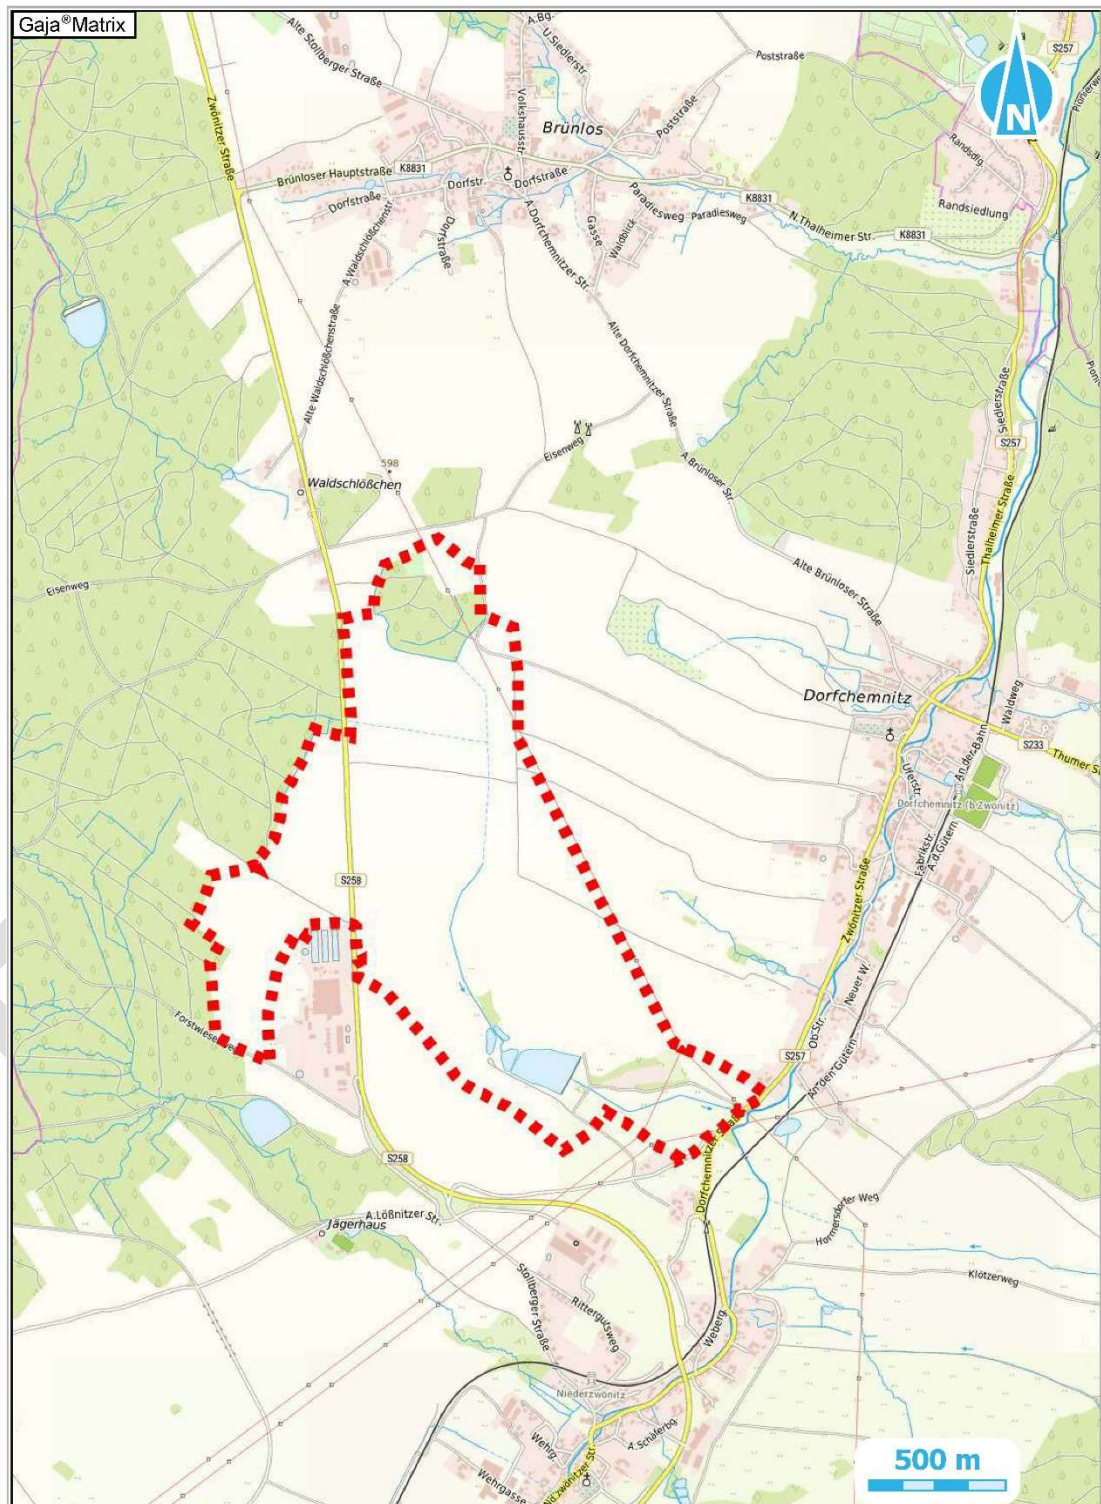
Gaja®Matrix

N

Alte Stollberger Straße
A.Bg.
U.Siedlerstr.
Volkshausstr.
Brünlos
Poststraße
Poststraße
S257
Brünloser Hauptstraße
K8831
Dorfstr.
Dorfstraße
Dorfstraße
Paradiesweg
Paradiesweg
K8831
Randsdig.
Randsiedlung
N.Thalheimer Str.
K8831
A.Waldschlößchenstr.
Dorfstraße
A.Dorfchemnitzer Str.
Gasse
Waldblick
Zwönitzer Straße
Alte Waldschlößchenstraße
Alte Dorfchemnitzer Straße
Eisenweg
598
Waldschlößchen
A.Brünloser Str.
Siedlerstraße
S257
Thalheimer Straße
Siedlerstraße
Alte Brünloser Straße
Eisenweg
Dorfchemnitz
Waldweg
S233
Thumer St
An der Bahn
Uferstr.
Dorfchemnitz (b Zwönitz)
Fabrikstr.
A.d.Gütern
S258
Zwönitzer Straße
Neuer W.
Ob.Str.
S257
An den Gütern
Forstwiese
S258
Dorfchemnitzer Str.
Hormersdorfer Weg
A.Lößnitzer Str.
Jägerhaus
Klötzerweg
Stollberger Straße
Rittergutsweg
Weberg.
Niederzwönitz
Wehrg.
A.Schäferbg.
Wehrgasse
Zwönitzer Str.
500 m